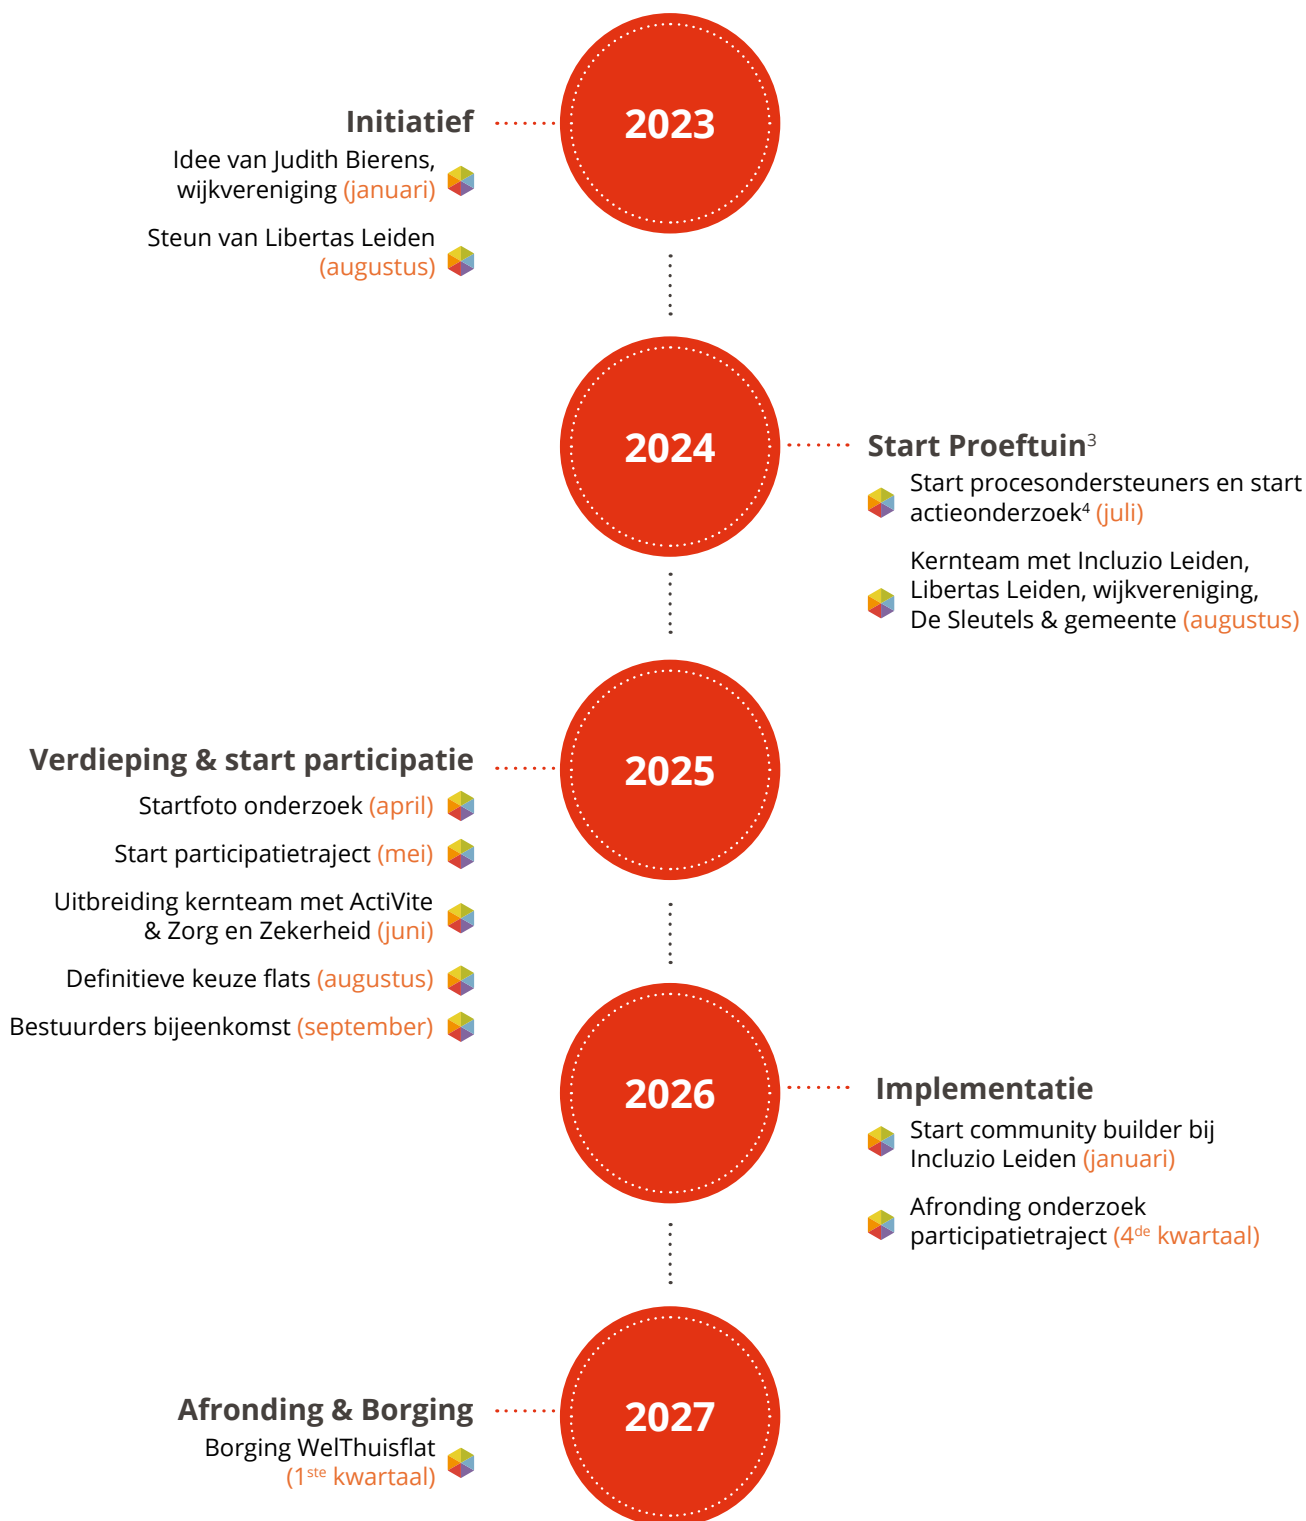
Initiatief

2023

Idee van Judith Bierens, wijkvereniging (januari)

Steun van Libertas Leiden (augustus)

2024

Start Proeftuin$^3$

Start procesondersteuners en start actieonderzoek$^4$ (juli)

Kernteam met Incluzio Leiden, Libertas Leiden, wijkvereniging, De Sleutels & gemeente (augustus)

Verdieping & start participatie

2025

Startfoto onderzoek (april)

Start participatietraject (mei)

Uitbreiding kernteam met ActiVite & Zorg en Zekerheid (juni)

Definitieve keuze flats (augustus)

Bestuurders bijeenkomst (september)

2026

Implementatie

Start community builder bij Incluzio Leiden (januari)

Afronding onderzoek participatietraject (4$^{de}$ kwartaal)

Afronding & Borging

2027

Borging WelThuisflat (1$^{ste}$ kwartaal)